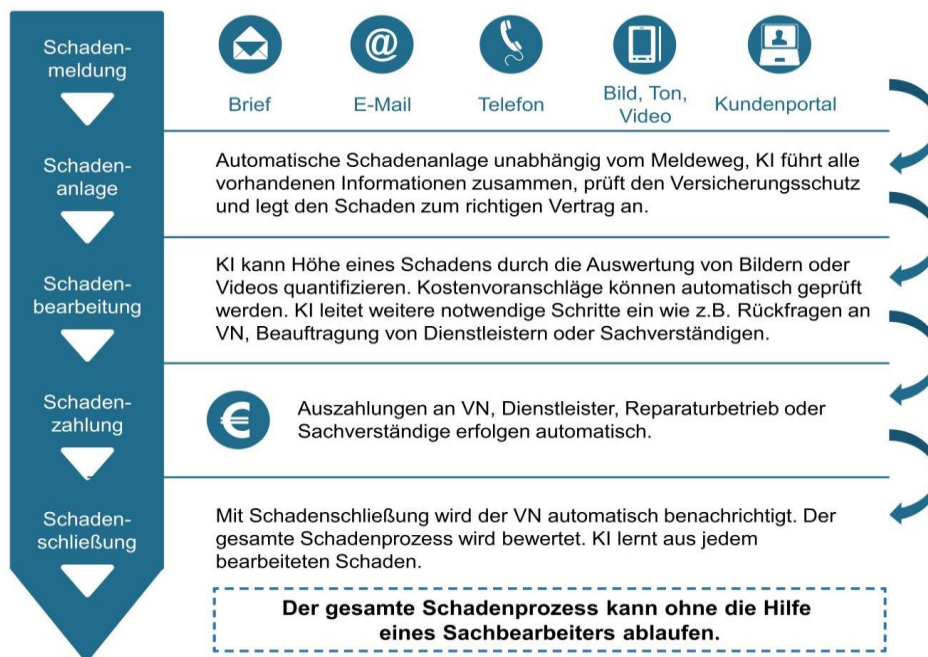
Schadenmeldung

Brief

E-Mail

Telefon

Bild, Ton, Video

Kundenportal

Schadenanlage

Automatische Schadenanlage unabhängig vom Meldeweg, KI führt alle vorhandenen Informationen zusammen, prüft den Versicherungsschutz und legt den Schaden zum richtigen Vertrag an.

Schadenbearbeitung

KI kann Höhe eines Schadens durch die Auswertung von Bildern oder Videos quantifizieren. Kostenvoranschläge können automatisch geprüft werden. KI leitet weitere notwendige Schritte ein wie z.B. Rückfragen an VN, Beauftragung von Dienstleistern oder Sachverständigen.

Schadenzahlung

€

Auszahlungen an VN, Dienstleister, Reparaturbetrieb oder Sachverständige erfolgen automatisch.

Schadenschließung

Mit Schadenschließung wird der VN automatisch benachrichtigt. Der gesamte Schadenprozess wird bewertet. KI lernt aus jedem bearbeiteten Schaden.

Der gesamte Schadenprozess kann ohne die Hilfe eines Sachbearbeiters ablaufen.